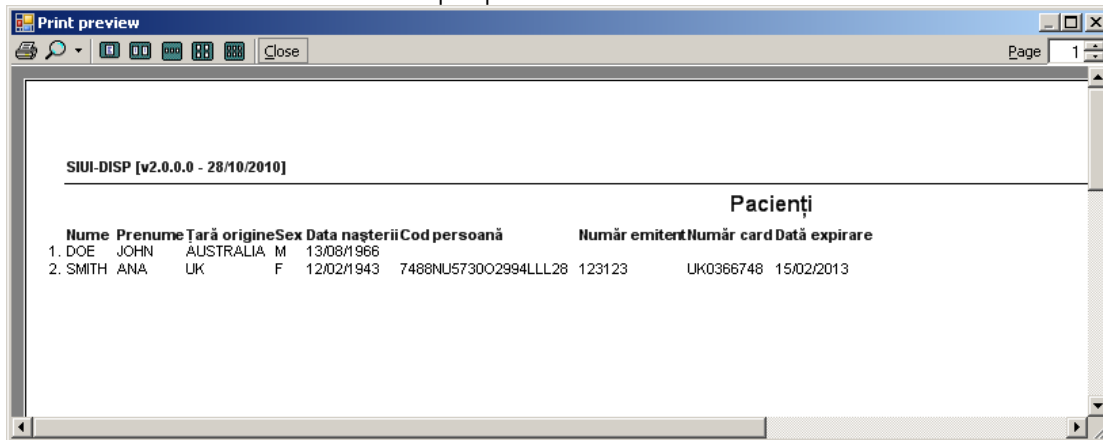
Print preview

Close

Page 1

SIUI-DISP [v2.0.0.0 - 28/10/2010]

Pacienți

| | Nume | Prenume | Țară origine | Sex | Data nașterii | Cod persoană | Număr emitent | Număr card | Dată expirare |
|---|---|---|---|---|---|---|---|---|---|
| 1. | DOE | JOHN | AUSTRALIA | M | 13/08/1966 | | | | |
| 2. | SMITH | ANA | UK | F | 12/02/1943 | 7488NU5730O2994LLL28 | 123123 | UK0366748 | 15/02/2013 |